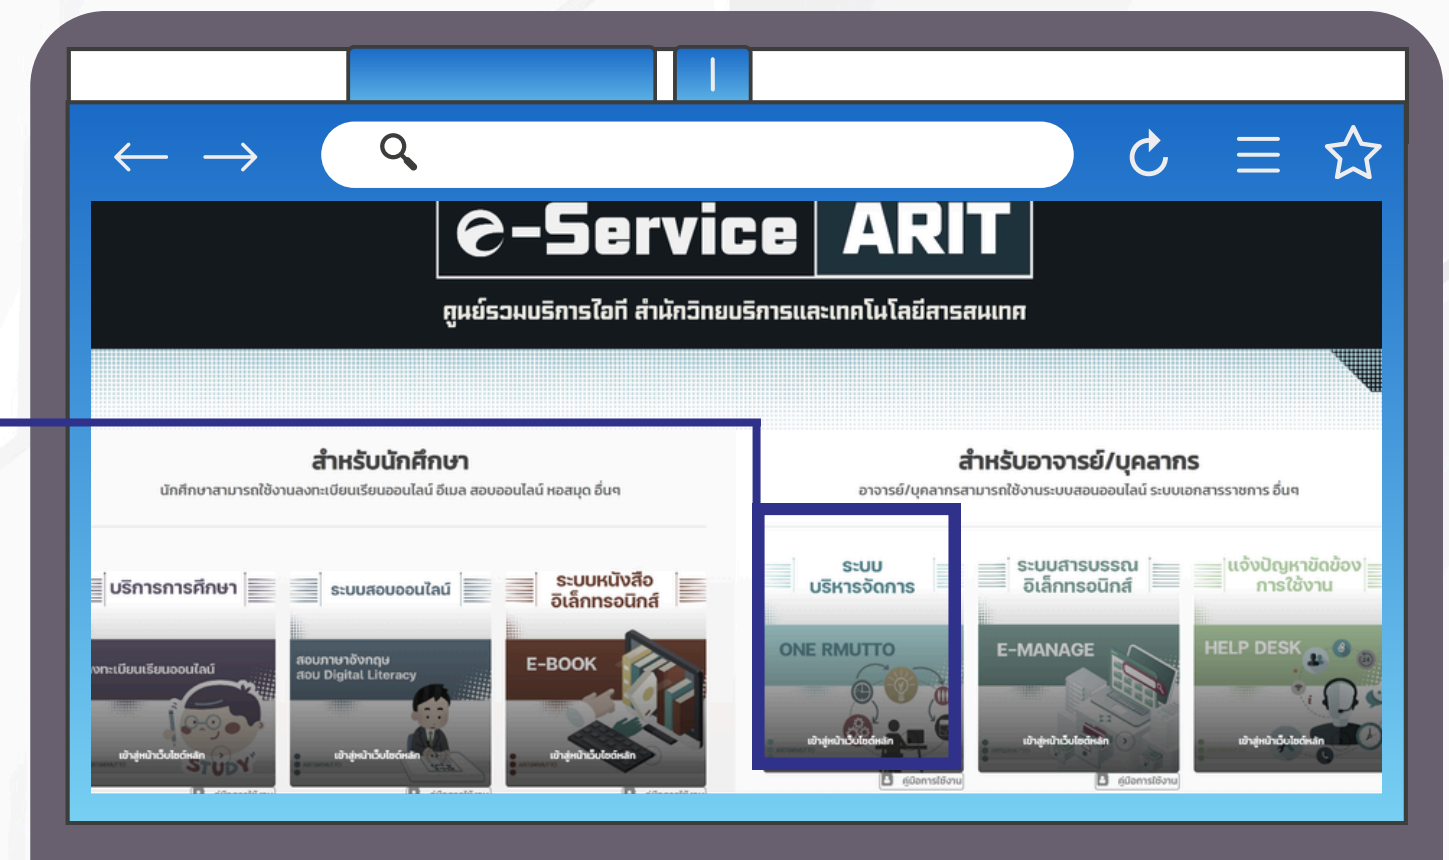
e-Service ARIT

ศูนย์รวมบริการไอที สำนักวิทยบริการและเทคโนโลยีสารสนเทศ

สำหรับนักศึกษา

นักศึกษาสามารถใช้งานลงทะเบียนเรียนออนไลน์ อีเมล สอบออนไลน์ หอสมุด อื่นๆ

บริการการศึกษา

ลงทะเบียนเรียนออนไลน์

เข้าสู่หน้าเว็บไซต์หลัก

ระบบสอบออนไลน์

สอบภาษาอังกฤษ
สอบ Digital Literacy

เข้าสู่หน้าเว็บไซต์หลัก

ระบบหนังสือ อิเล็กทรอนิกส์

E-BOOK

เข้าสู่หน้าเว็บไซต์หลัก

สำหรับอาจารย์/บุคลากร

อาจารย์/บุคลากรสามารถใช้งานระบบสอนออนไลน์ ระบบเอกสารราชการ อื่นๆ

ระบบ บริหารจัดการ

ONE RMUTTO

เข้าสู่หน้าเว็บไซต์หลัก

คู่มือการใช้งาน

ระบบสารบรรณ อิเล็กทรอนิกส์

E-MANAGE

เข้าสู่หน้าเว็บไซต์หลัก

คู่มือการใช้งาน

แจ้งปัญหาขัดข้อง การใช้งาน

HELP DESK

เข้าสู่หน้าเว็บไซต์หลัก